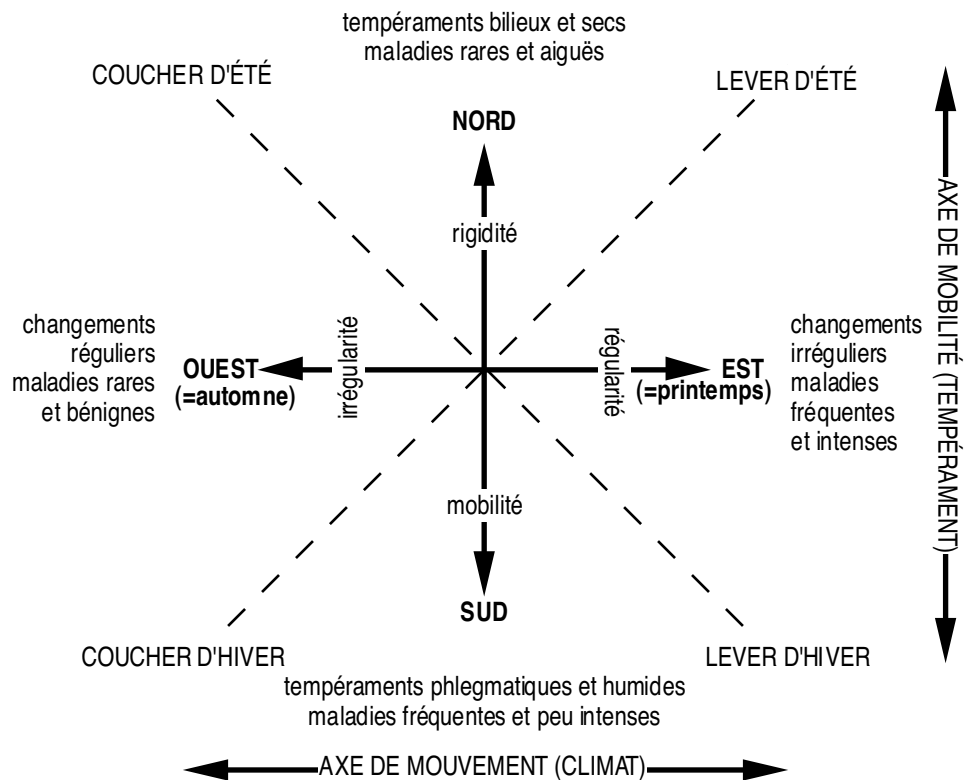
tempéraments bilieux et secs
maladies rares et aiguës

COUCHER D'ÉTÉ

LEVER D'ÉTÉ

NORD

rigidité

AXE DE MOBILITÉ (TEMPÉRAMENT)

changements réguliers maladies rares et bénignes

OUEST (=automne)

irrégularité

régularité

EST (=printemps)

changements irréguliers maladies fréquentes et intenses

mobilité

SUD

COUCHER D'HIVER

LEVER D'HIVER

tempéraments phlegmatiques et humides
maladies fréquentes et peu intenses

AXE DE MOUVEMENT (CLIMAT)